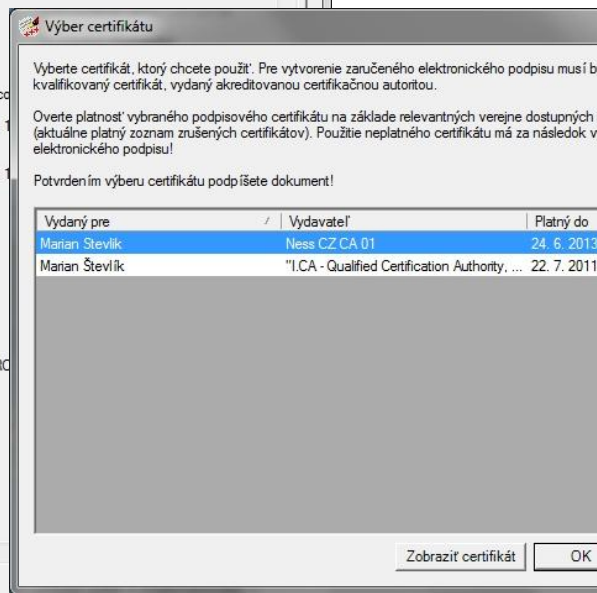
Výber certifikátu

Vyberte certifikát, ktorý chcete použiť. Pre vytvorenie zaručeného elektronického podpisu musí b kvalifikovaný certifikát, vydaný akreditovanou certifikačnou autoritou.

Overte platnosť vybraného podpisového certifikátu na základe relevantných verejne dostupných (aktuálne platný zoznam zrušených certifikátov). Použitie neplatného certifikátu má za následok v elektronického podpisu!

Potvrdením výberu certifikátu podpíšete dokument!

| Vydaný pre | Vydavateľ | Platný do |
|---|---|---|
| Marian Števlík | Ness CZ CA 01 | 24. 6. 2013 |
| Marian Števlík | "I.CA - Qualified Certification Authority, ... | 22. 7. 2011 |

Zobraziť certifikát
OK